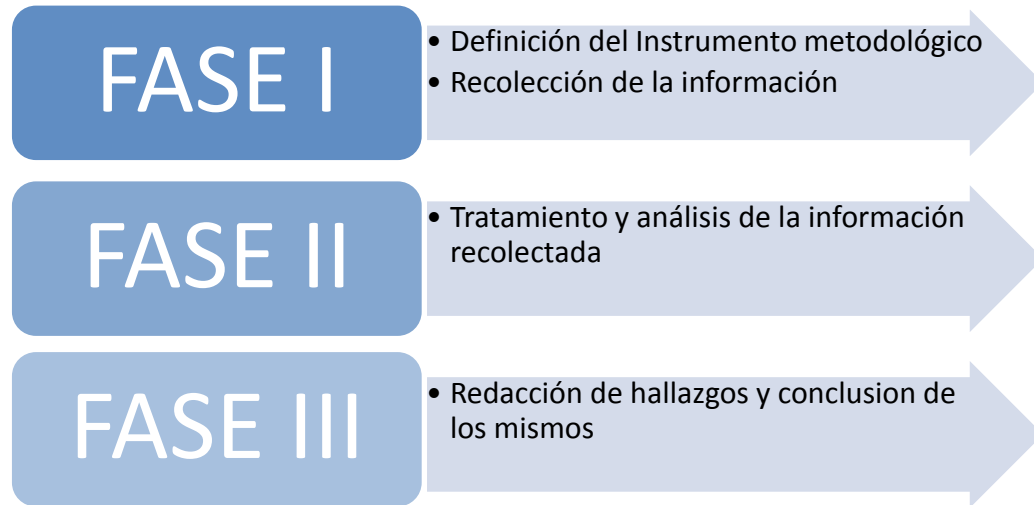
FASE I

- Definición del Instrumento metodológico
- Recolección de la información

FASE II

- Tratamiento y análisis de la información recolectada

FASE III

- Redacción de hallazgos y conclusion de los mismos